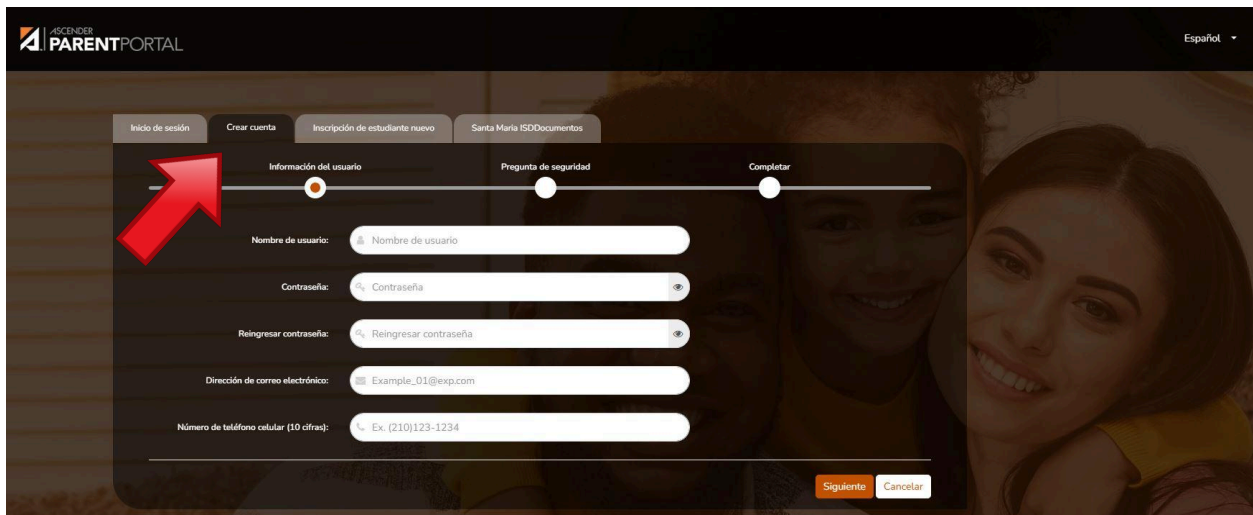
ASCENDER PARENTPORTAL

Español

Inicio de sesión
Crear cuenta
Inscripción de estudiante nuevo
Santa Maria ISDDocumentos

Información del usuario
Pregunta de seguridad
Completar

Nombre de usuario: Nombre de usuario

Contraseña: Contraseña

Reingresar contraseña: Reingresar contraseña

Dirección de correo electrónico: Example_01@exp.com

Número de teléfono celular (10 cifras): Ex. (210)123-1234

Siguiente
Cancelar